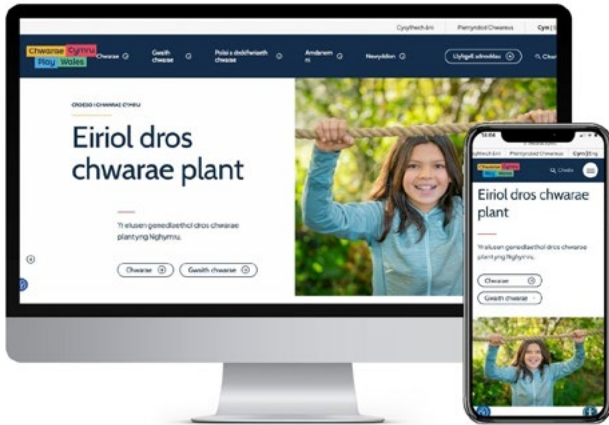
Cysylltwch â ni | Plentyndod Chwareus | Cym | E

Chwarae Cymru
Play Wales

Chwarae | Gwaith chwarae | Polisi a deddfwriaeth chwarae | Amdanom ni | Newyddion | Llyfrgell adnoddau | Chw

CROESO I CHWARAE CYMRU

Eiriol dros chwarae plant

Yr elusen genedlaethol dros chwarae plant yng Nghymru.

Chwarae
Gwaith chwarae

13:06

Cysylltwch â ni | Plentyndod Chwareus | Cym | Eng

Chwarae Cymru
Play Wales

Chwilio

Eiriol dros chwarae plant

Yr elusen genedlaethol dros chwarae plant yng Nghymru.

Chwarae
Gwaith chwarae